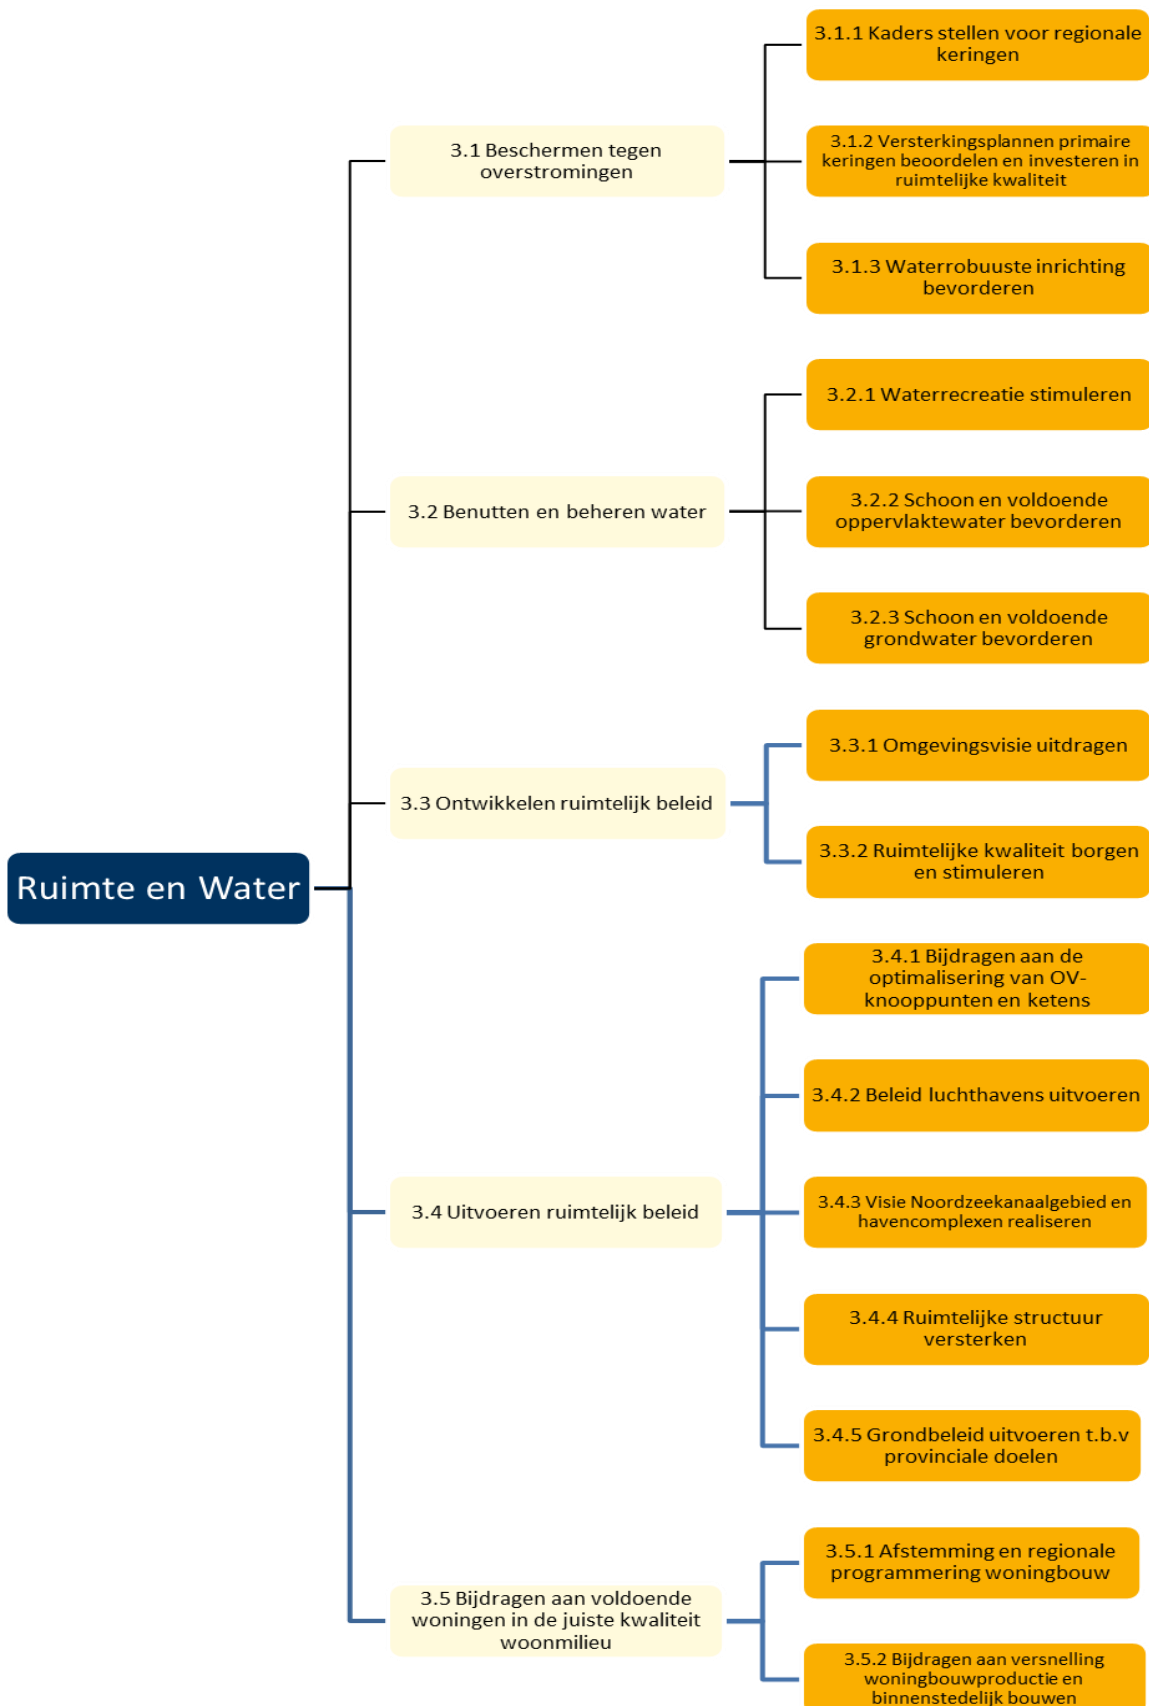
Ruimte en Water

3.1 Beschermen tegen overstromingen

3.1.1 Kaders stellen voor regionale keringen

3.1.2 Versterkingsplannen primaire keringen beoordelen en investeren in ruimtelijke kwaliteit

3.1.3 Waterrobuuste inrichting bevorderen

3.2 Benutten en beheren water

3.2.1 Waterrecreatie stimuleren

3.2.2 Schoon en voldoende oppervlaktewater bevorderen

3.2.3 Schoon en voldoende grondwater bevorderen

3.3 Ontwikkelen ruimtelijk beleid

3.3.1 Omgevingsvisie uitdragen

3.3.2 Ruimtelijke kwaliteit borgen en stimuleren

3.4 Uitvoeren ruimtelijk beleid

3.4.1 Bijdragen aan de optimalisering van OV-knooppunten en ketens

3.4.2 Beleid luchthavens uitvoeren

3.4.3 Visie Noordzeekanaalgebied en havencomplexen realiseren

3.4.4 Ruimtelijke structuur versterken

3.4.5 Grondbeleid uitvoeren t.b.v provinciale doelen

3.5 Bijdragen aan voldoende woningen in de juiste kwaliteit woonmilieu

3.5.1 Afstemming en regionale programmering woningbouw

3.5.2 Bijdragen aan versnelling woningbouwproductie en binnenstedelijk bouwen